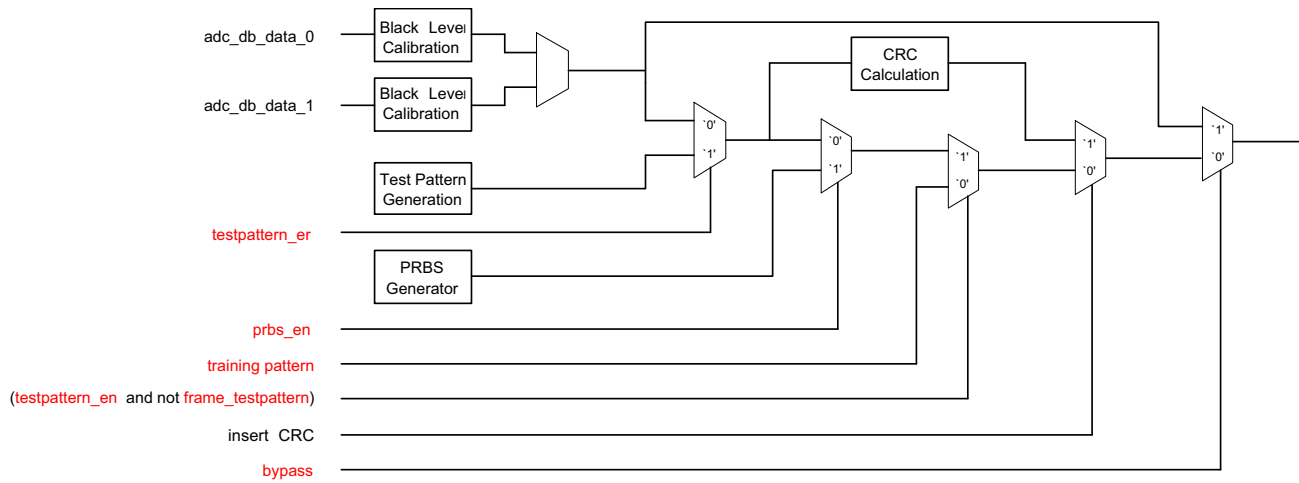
adc_db_data_0

Black Level Calibration

adc_db_data_1

Black Level Calibration

CRC Calculation

`0'

`1'

`0'

`1'

`1'

`0'

`1'

`0'

`1'

`0'

Test Pattern Generation

testpattern_er

PRBS Generator

prbs_en

training pattern

(testpattern_en and not frame_testpattern)

insert CRC

bypass